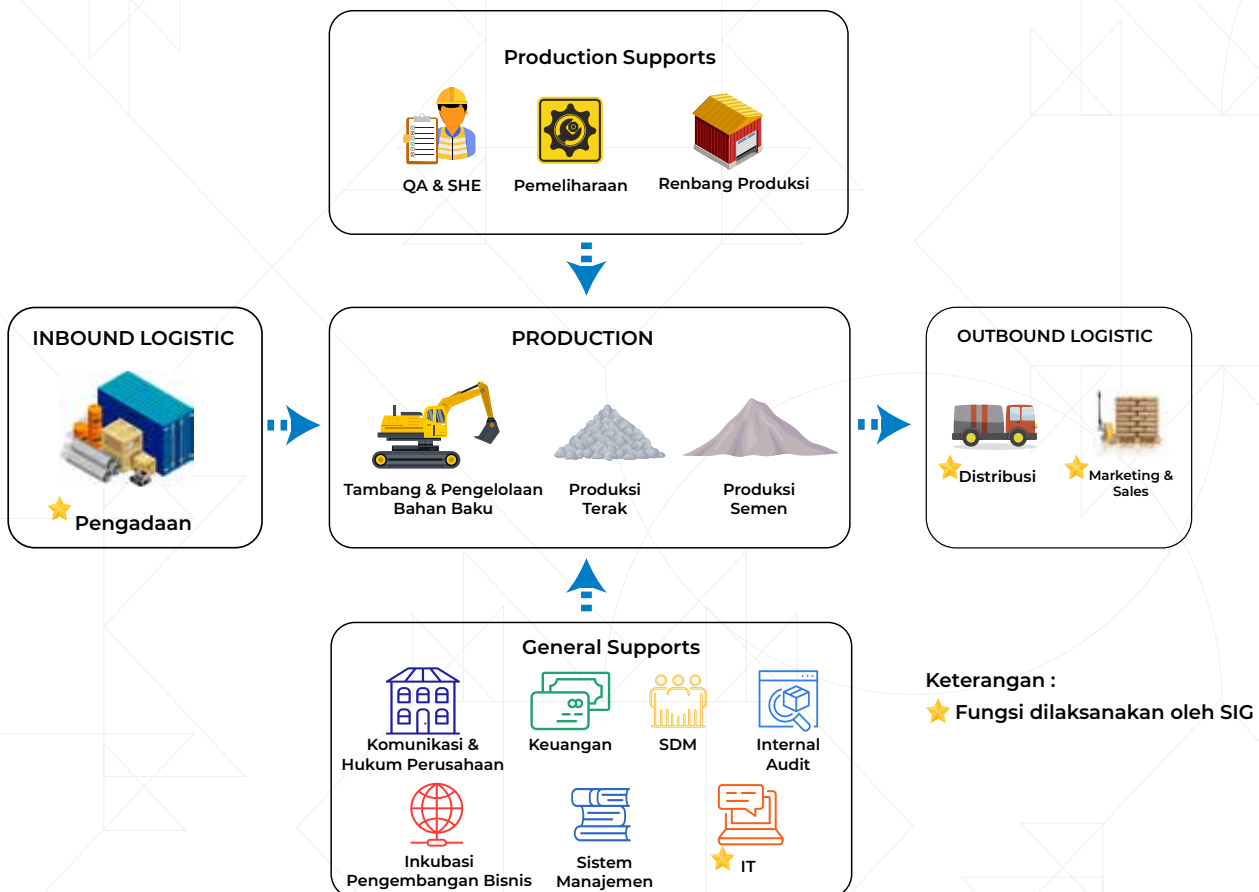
Production Supports

QA & SHE

Pemeliharaan

Renbang Produksi

INBOUND LOGISTIC

Pengadaan

PRODUCTION

Tambang & Pengelolaan Bahan Baku

Produksi Terak

Produksi Semen

OUTBOUND LOGISTIC

Distribusi

Marketing & Sales

General Supports

Komunikasi & Hukum Perusahaan

Keuangan

SDM

Internal Audit

Inkubasi Pengembangan Bisnis

Sistem Manajemen

IT

Keterangan :

Fungsi dilaksanakan oleh SIG